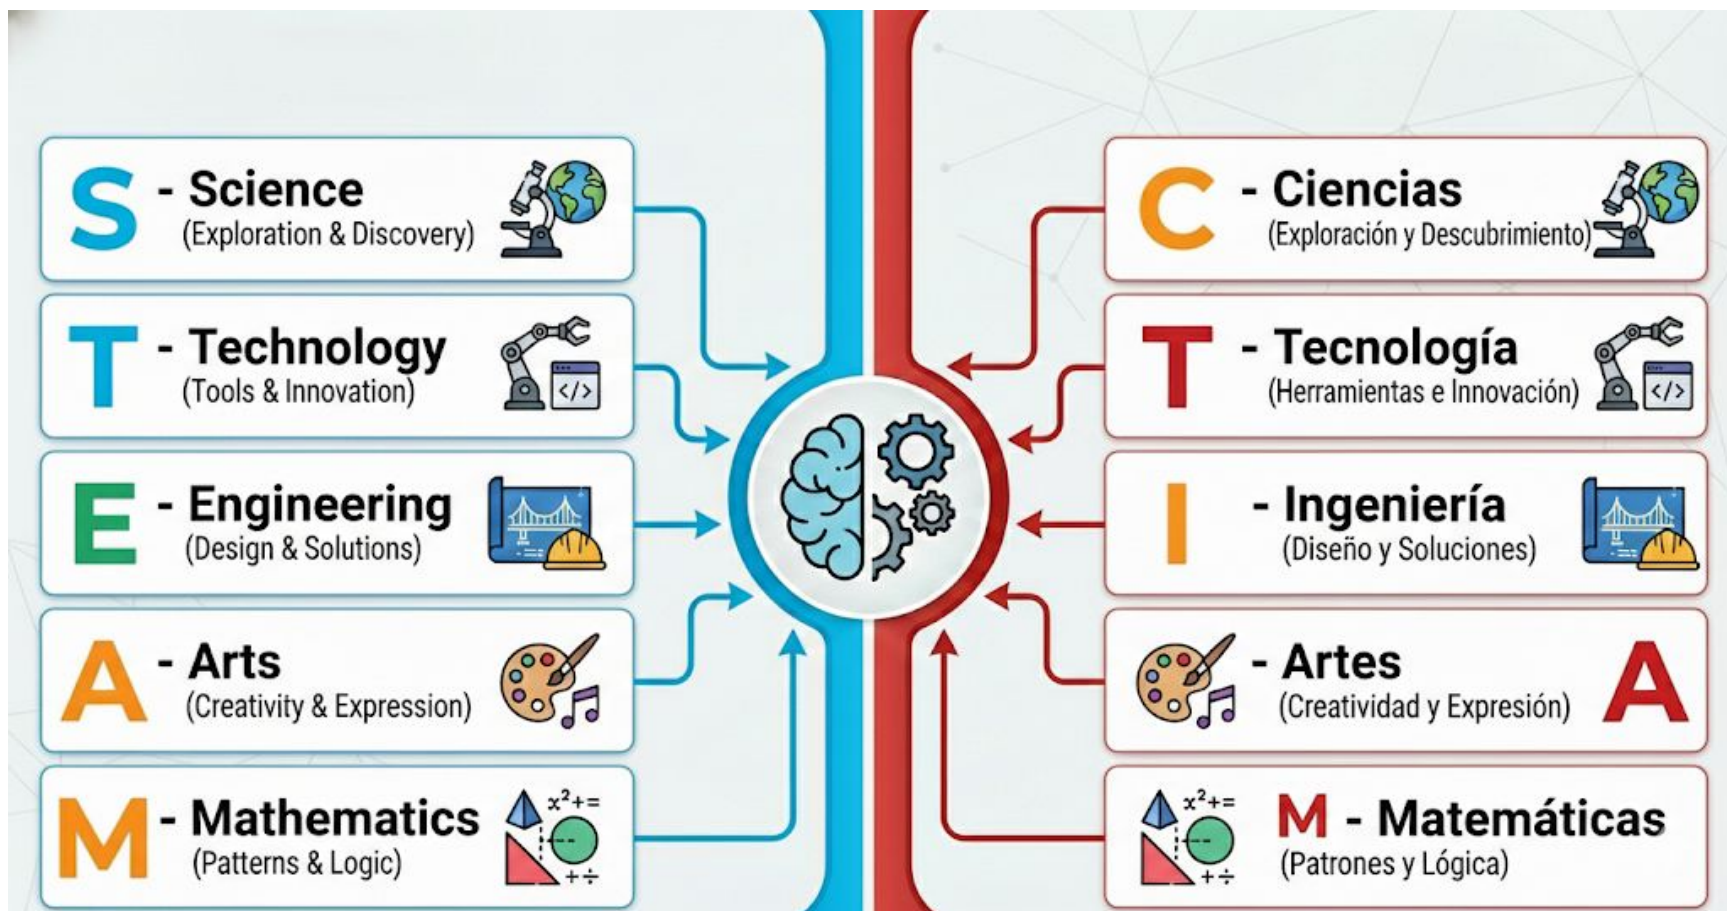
S - Science
(Exploration & Discovery)

T - Technology
(Tools & Innovation)

E - Engineering
(Design & Solutions)

A - Arts
(Creativity & Expression)

M - Mathematics
(Patterns & Logic)

$x^2+=$
$+\div$

C - Ciencias
(Exploración y Descubrimiento)

T - Tecnología
(Herramientas e Innovación)

I - Ingeniería
(Diseño y Soluciones)

- Artes
(Creatividad y Expresión)
A

$x^2+=$
$+\div$
M - Matemáticas
(Patrones y Lógica)